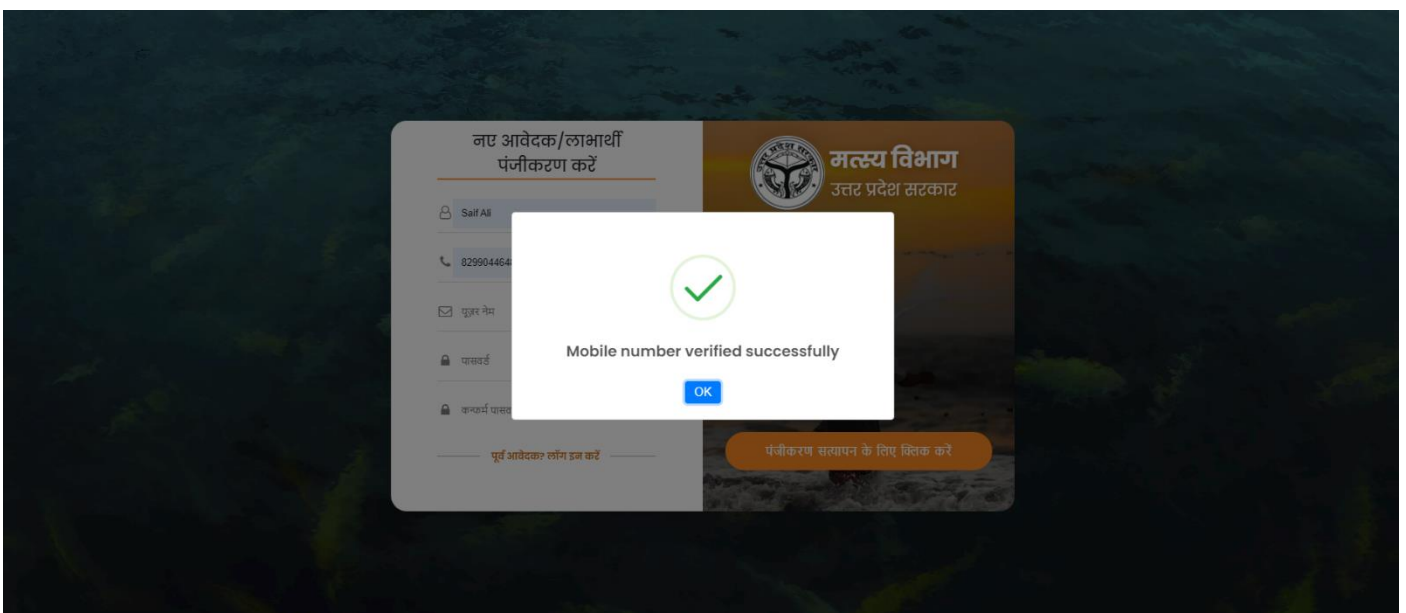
नए आवेदक/लाभार्थी पंजीकरण करें

Saif Ali

829904464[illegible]

यूज़र नेम

पासवर्ड

कन्फर्म पासव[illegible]

पूर्व आवेदक? लॉग इन करें

उत्तर प्रदेश सरकार

मत्स्य विभाग
उत्तर प्रदेश सरकार

पंजीकरण सत्यापन के लिए क्लिक करे

Mobile number verified successfully

OK